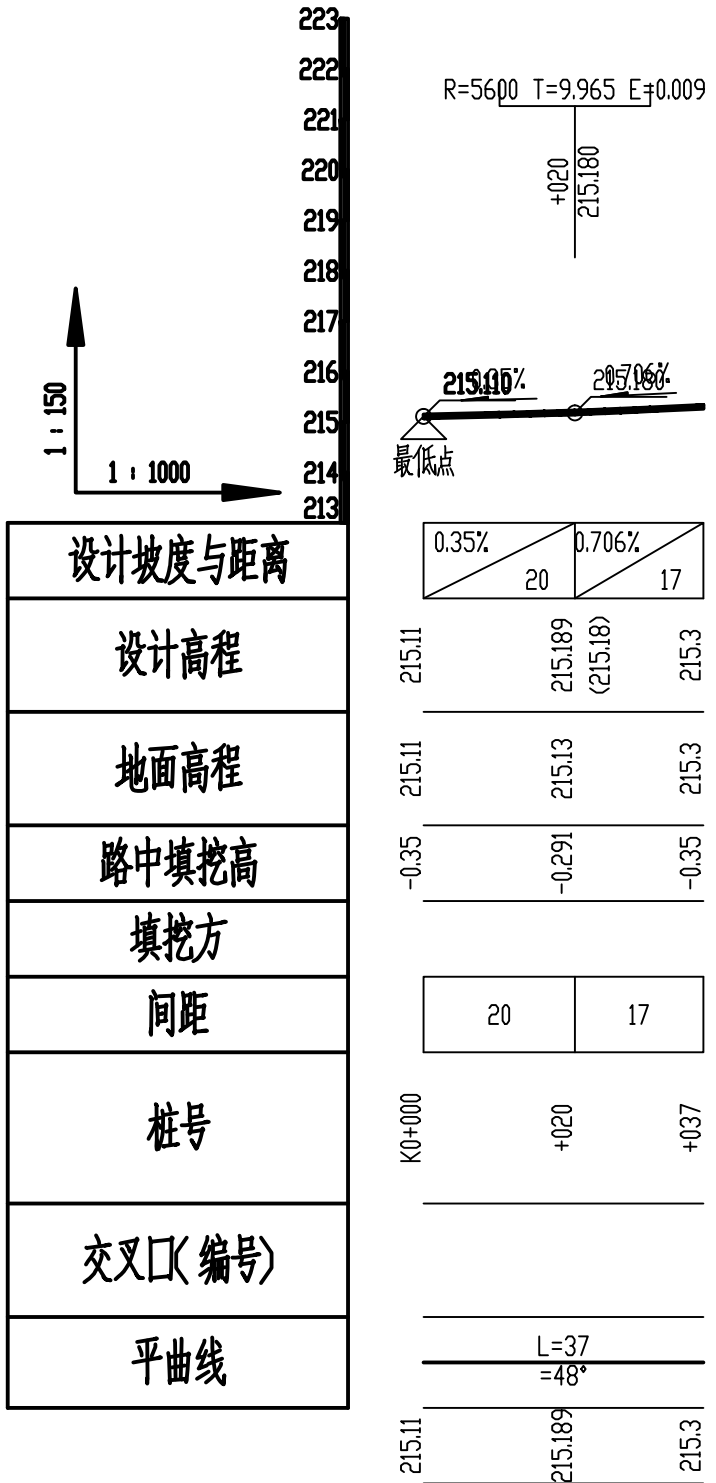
223
222
221
220
219
218
217
216
215
214
213

R=5600 T=9.965 E=0.009
+020
215.180

1:150
1:1000

215.110 0.35%
215.180 0.706%
最低点

| 设计坡度与距离 | 0.35% 20 | 0.706% 17 |
|---|---|---|
| 设计高程 | 215.11 | 215.189 (215.18) | 215.3 |
| 地面高程 | 215.11 | 215.13 | 215.3 |
| 路中填挖高 | -0.35 | -0.291 | -0.35 |
| 填挖方 | | | |
| 间距 | 20 | 17 |
| 桩号 | K0+000 | +020 | +037 |
| 交叉口(编号) | | | |
| 平曲线 | L=37 =48° | |

215.11
215.189
215.3